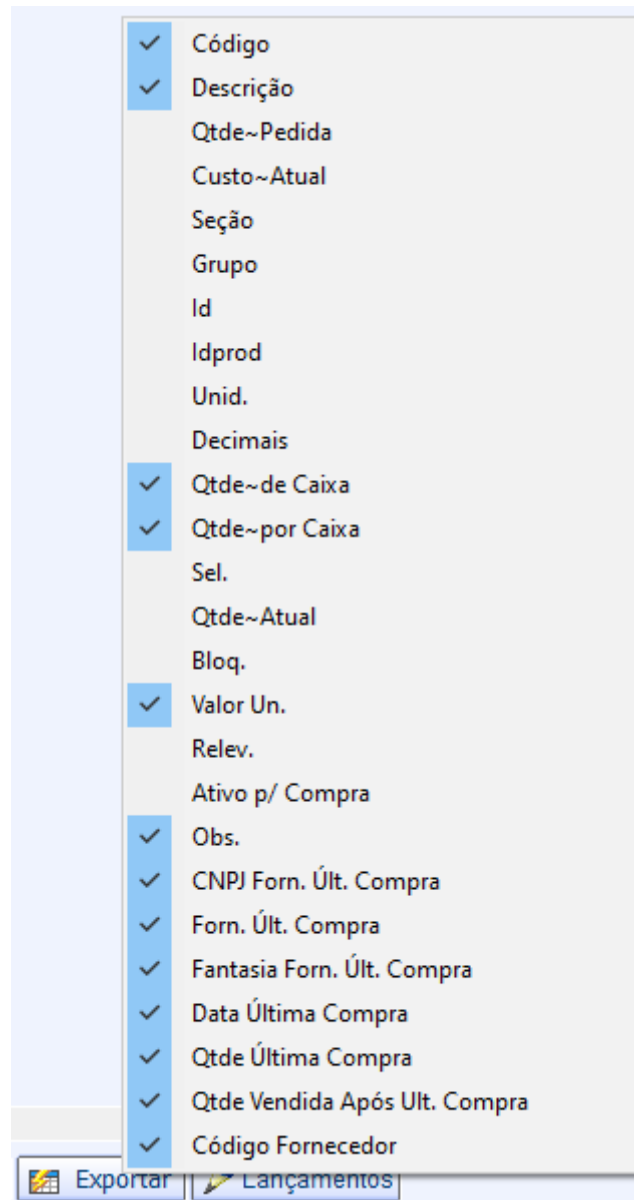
Código
Descrição
Qtde~Pedida
Custo~Atual
Seção
Grupo
Id
Idprod
Unid.
Decimais
Qtde~de Caixa
Qtde~por Caixa
Sel.
Qtde~Atual
Bloq.
Valor Un.
Relev.
Ativo p/ Compra
Obs.
CNPJ Forn. Últ. Compra
Forn. Últ. Compra
Fantasia Forn. Últ. Compra
Data Última Compra
Qtde Última Compra
Qtde Vendida Após Ult. Compra
Código Fornecedor

Exportar
Lançamentos